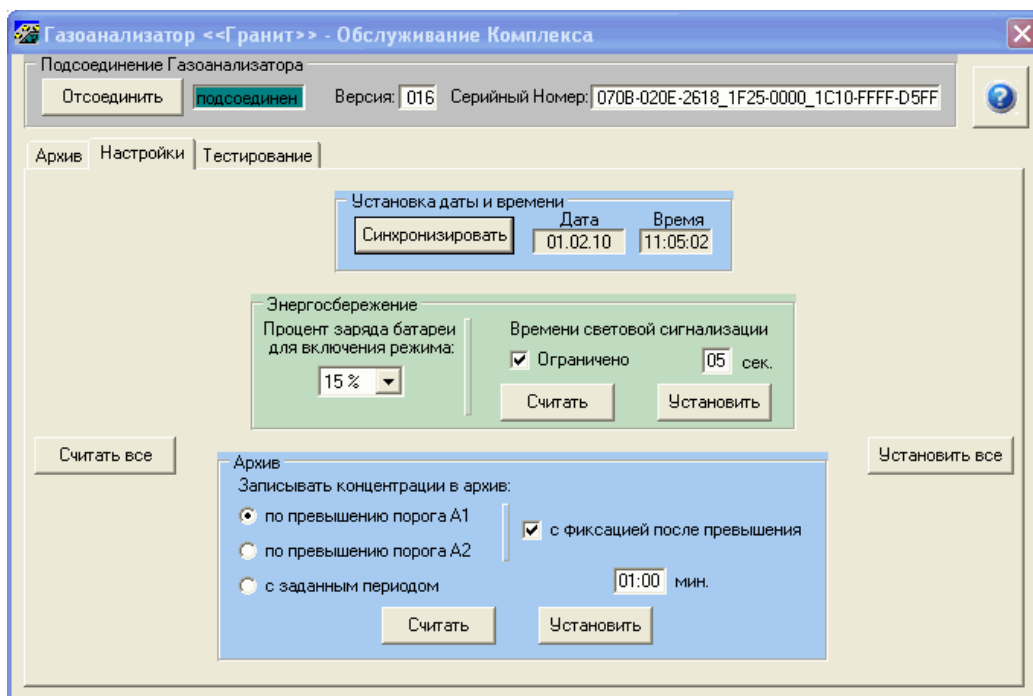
Газоанализатор <<Гранит>> - Обслуживание Комплекса

Подсоединение Газоанализатора

Отсоединить

подсоединен

Версия: 016

Серийный Номер: 070B-020E-2618_1F25-0000_1C10-FFFF-D5FF

Архив

Настройки

Тестирование

Установка даты и времени

Синхронизировать

Дата

01.02.10

Время

11:05:02

Энергосбережение

Процент заряда батареи для включения режима:

15 %

Времени световой сигнализации

Ограничено

05 сек.

Считать

Установить

Считать все

Установить все

Архив

Записывать концентрации в архив:

по превышению порога А1

по превышению порога А2

с заданным периодом

с фиксацией после превышения

01:00 мин.

Считать

Установить